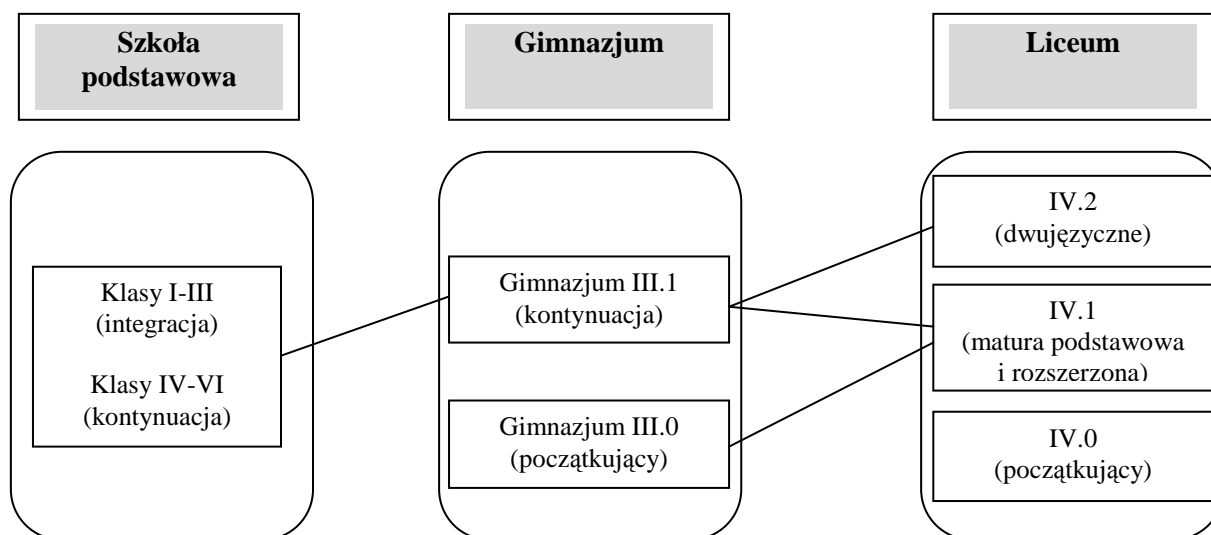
Szkoła podstawowa

Gimnazjum

Liceum

Klasy I-III
(integracja)

Klasy IV-VI
(kontynuacja)

Gimnazjum III.1
(kontynuacja)

Gimnazjum III.0
(początkujący)

IV.2
(dwujęzyczne)

IV.1
(matura podstawowa i rozszerzona)

IV.0
(początkujący)